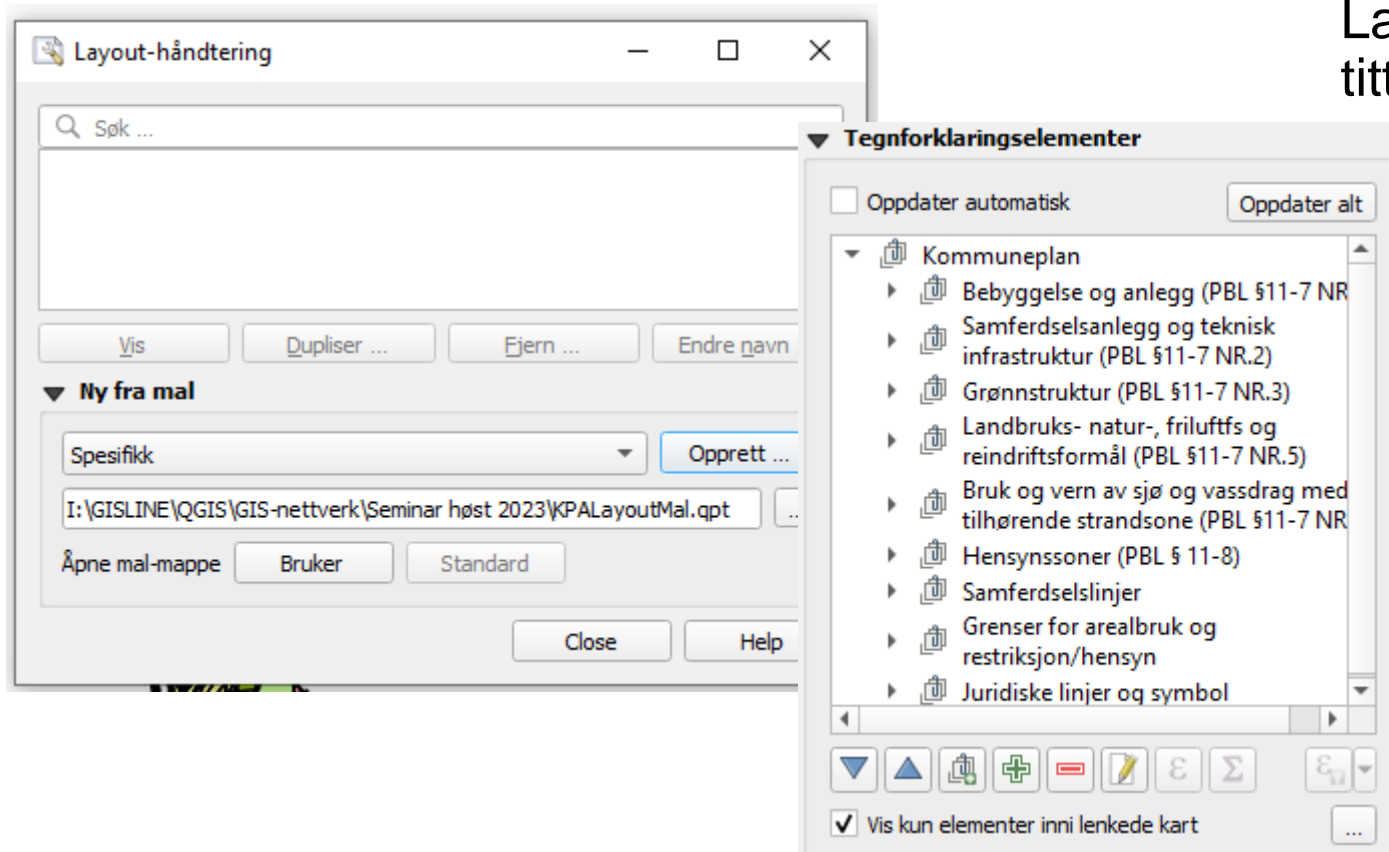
Layout-håndtering

Søk ...

Vis
Dupliser ...
Fjern ...
Endre navn

Ny fra mal

Spesifikk
Opprett ...
I:\GISLINE\QGIS\GIS-nettverk\Seminar høst 2023\KPALayoutMal.qpt
...
Åpne mal-mappe
Bruker
Standard

Close
Help

La
titt

Tegnforklaringselementer

Oppdater automatisk
Oppdater alt

Kommuneplan
Bebyggelse og anlegg (PBL §11-7 NR
Samferdselsanlegg og teknisk infrastruktur (PBL §11-7 NR.2)
Grønnstruktur (PBL §11-7 NR.3)
Landbruks- natur-, friluftfs og reindriftsformål (PBL §11-7 NR.5)
Bruk og vern av sjø og vassdrag med tilhørende strandsone (PBL §11-7 NR
Hensynssoner (PBL § 11-8)
Samferdselslinjer
Grenser for arealbruk og restriksjon/hensyn
Juridiske linjer og symbol

Vis kun elementer inni lenkede kart
...